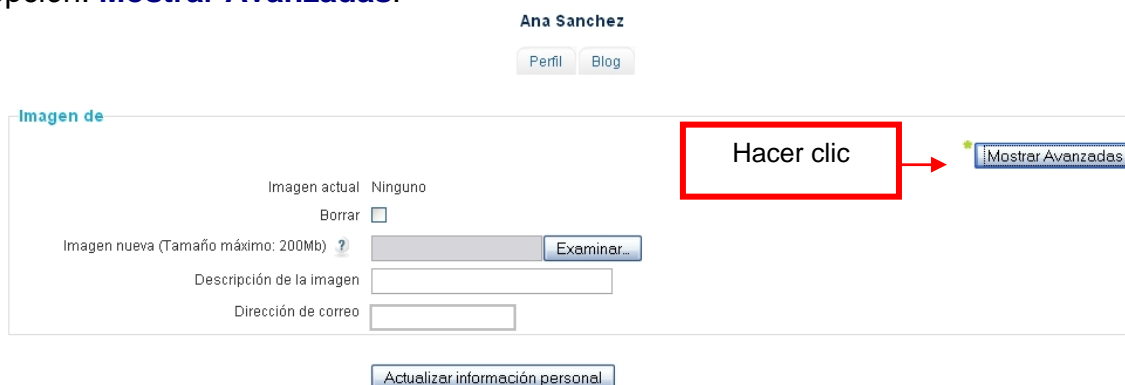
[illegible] Mostrar Avanzadas.

Ana Sanchez

Perfil Blog

Imagen de

Hacer clic

Mostrar Avanzadas

Imagen actual Ninguno

Borrar

Imagen nueva (Tamaño máximo: 200Mb)

Examinar...

Descripción de la imagen

Dirección de correo

Actualizar información personal